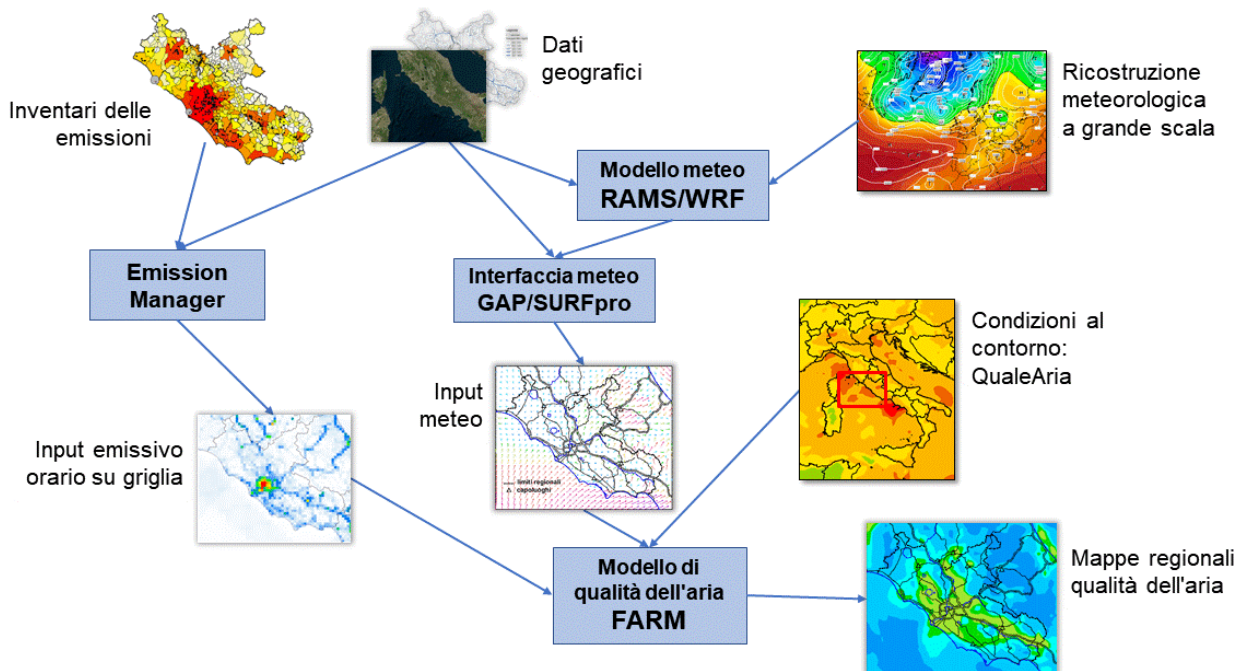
Inventari delle emissioni

Dati geografici

Ricostruzione meteorologica a grande scala

Modello meteo
RAMS/WRF

Emission Manager

Interfaccia meteo
GAP/SURFpro

Condizioni al contorno: QualeAria

Input meteo

limiti regionali
capoluoghi

Input emissivo orario su griglia

Modello di qualità dell'aria
FARM

Mappe regionali qualità dell'aria